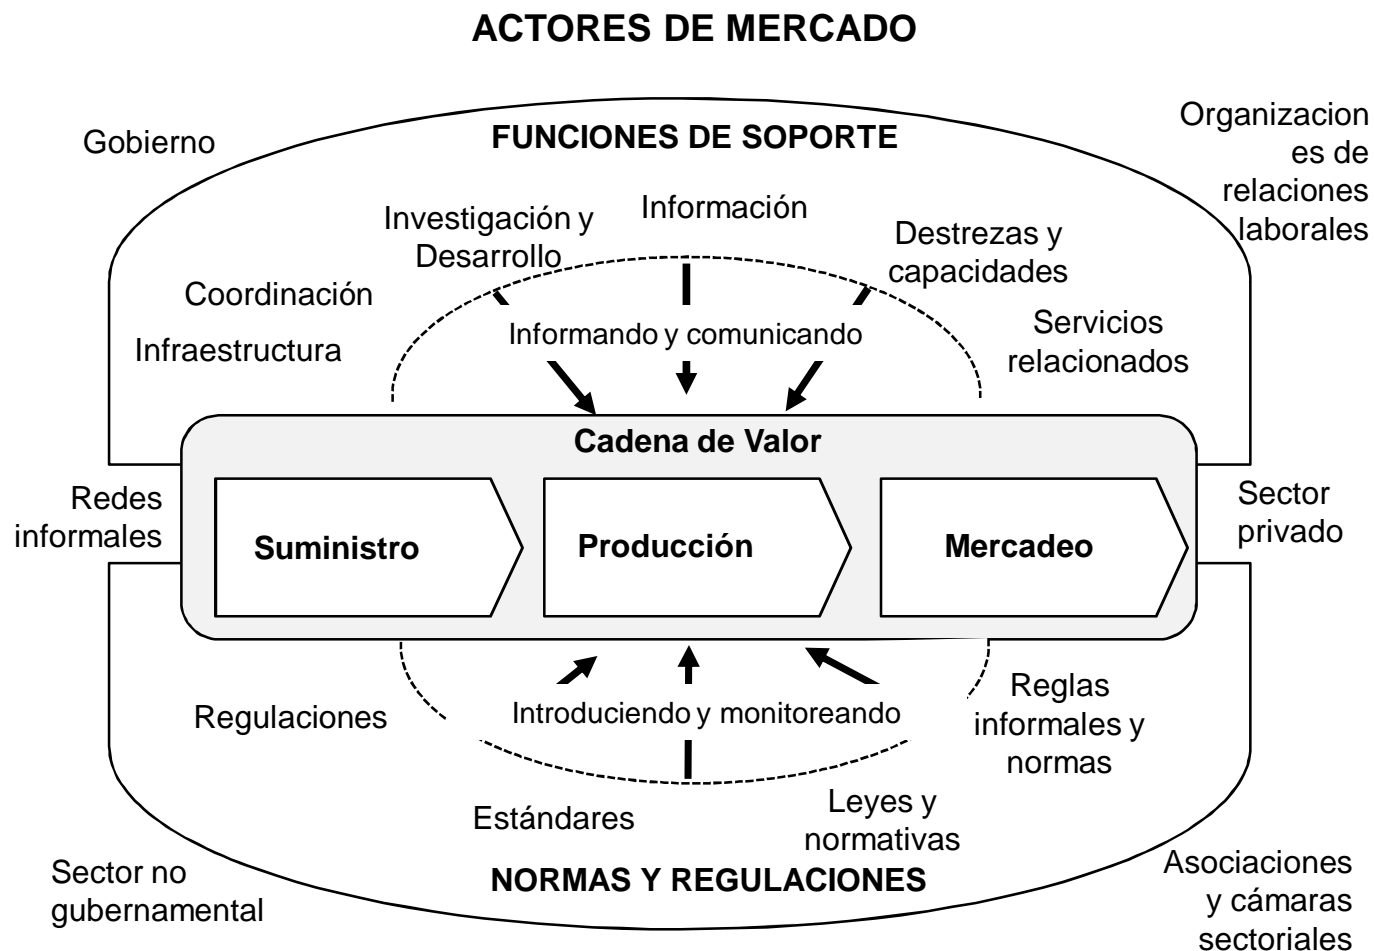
ACTORES DE MERCADO

Gobierno

FUNCIONES DE SOPORTE

Organizaciones de relaciones laborales

Investigación y Desarrollo

Información

Destrezas y capacidades

Coordinación

Infraestructura

Informando y comunicando

Servicios relacionados

Cadena de Valor

Redes informales

Suministro

Producción

Mercadeo

Sector privado

Regulaciones

Introduciendo y monitoreando

Reglas informales y normas

Estándares

Leyes y normativas

Sector no gubernamental

NORMAS Y REGULACIONES

Asociaciones y cámaras sectoriales